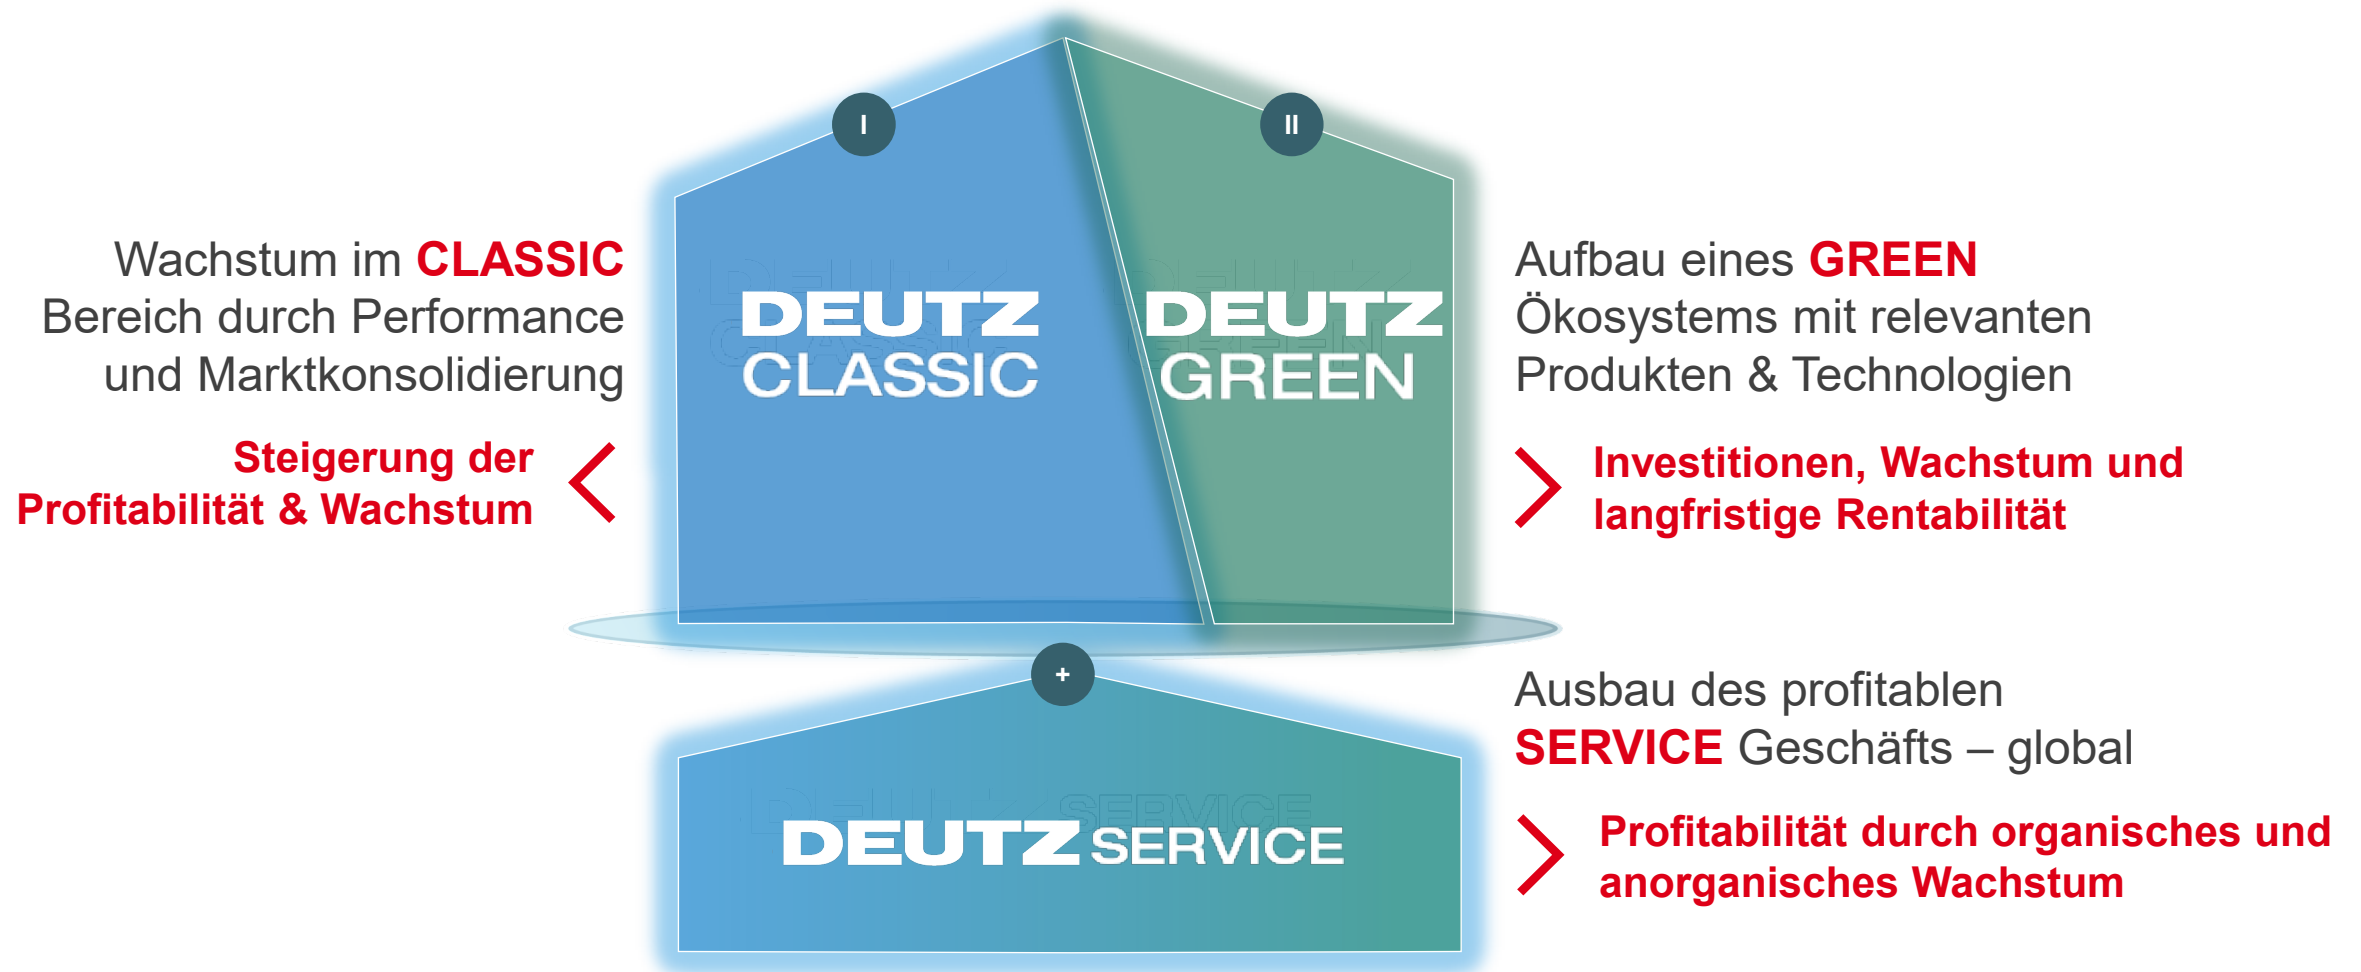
Wachstum im CLASSIC Bereich durch Performance und Marktkonsolidierung

Steigerung der Profitabilität & Wachstum

I

DEUTZ CLASSIC

II

DEUTZ GREEN

Aufbau eines GREEN Ökosystems mit relevanten Produkten & Technologien

Investitionen, Wachstum und langfristige Rentabilität

+

DEUTZ SERVICE

Ausbau des profitablen SERVICE Geschäfts – global

Profitabilität durch organisches und anorganisches Wachstum